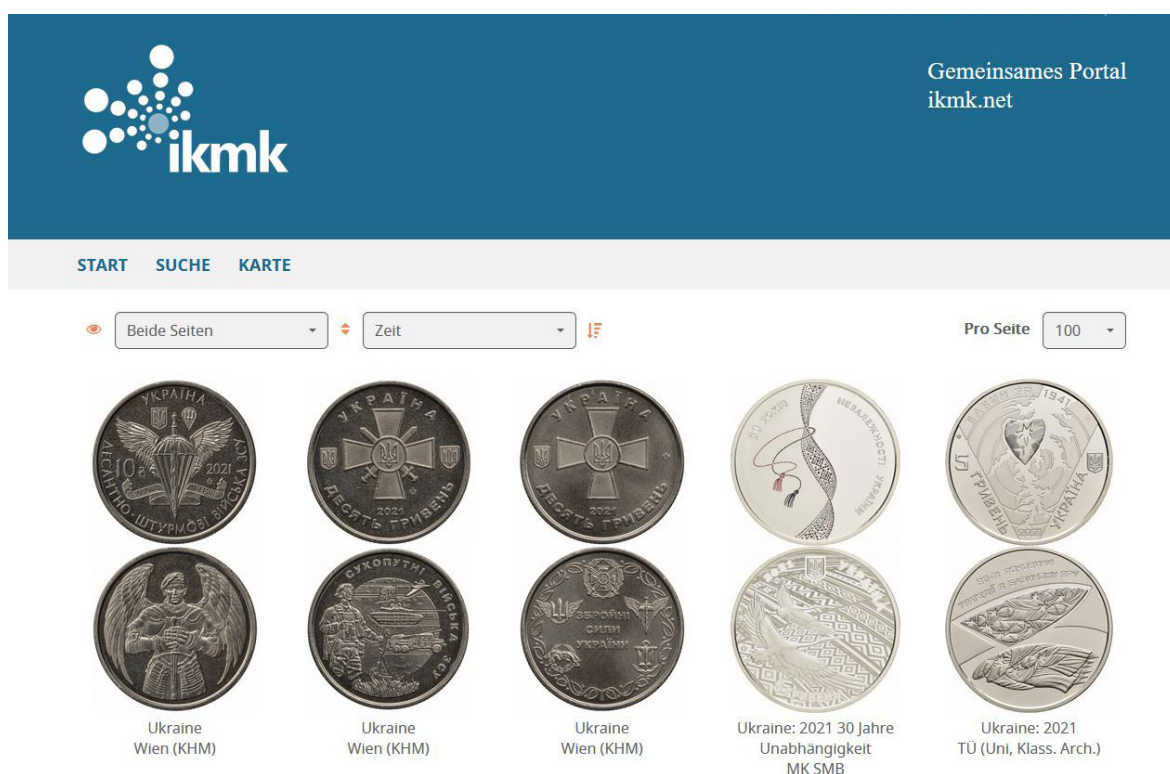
ikmk

Gemeinsames Portal ikmk.net

START SUCHE KARTE

Beide Seiten

Zeit

Pro Seite 100

УКРАЇНА 10 2021 ДЕСАНТНО-ШТУРМОВІ ВІЙСЬКА ЗСУ

УКРАЇНА 2021 ДЕСЯТЬ ГРИВЕНЬ

СУХОПУТНІ ВІЙСЬКА ЗСУ

УКРАЇНА 2021 ДЕСЯТЬ ГРИВЕНЬ

ЗБРОЙНІ СИЛИ УКРАЇНИ

30 РОКІВ НЕЗАЛЕЖНОСТІ УКРАЇНИ

1941 5 ГРИВЕНЬ УКРАЇНА

Ukraine
Wien (KHM)

Ukraine
Wien (KHM)

Ukraine
Wien (KHM)

Ukraine: 2021 30 Jahre Unabhängigkeit
MK SMB

Ukraine: 2021
TÜ (Uni, Klass. Arch.)